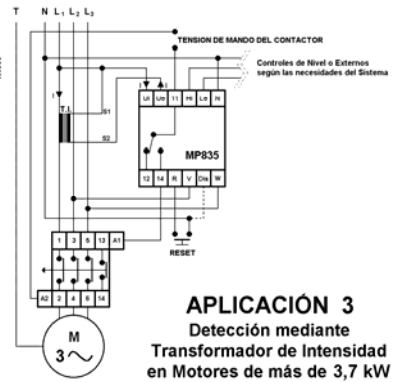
T N $L_1$ $L_2$ $L_3$

TENSION DE MANDO DEL CONTACTOR

Controles de Nivel o Externos según las necesidades del Sistema

I

T.I.

S1

S2

Ui Uo 11 Hi Lo N

MP835

12 14 R V Dis W

RESET

1 3 5 13 A1

A2 2 4 6 14

M

3~

APLICACIÓN 3

Detección mediante Transformador de Intensidad en Motores de más de 3,7 kW